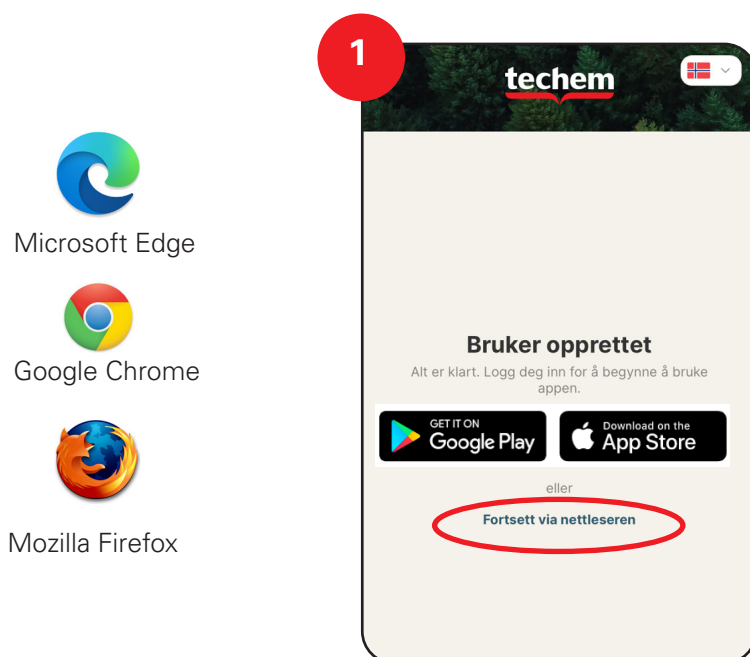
Microsoft Edge

Google Chrome

Mozilla Firefox

1

techem

Bruker opprettet

Alt er klart. Logg deg inn for å begynne å bruke appen.

GET IT ON Google Play

Download on the App Store

eller

Fortsett via nettleseren